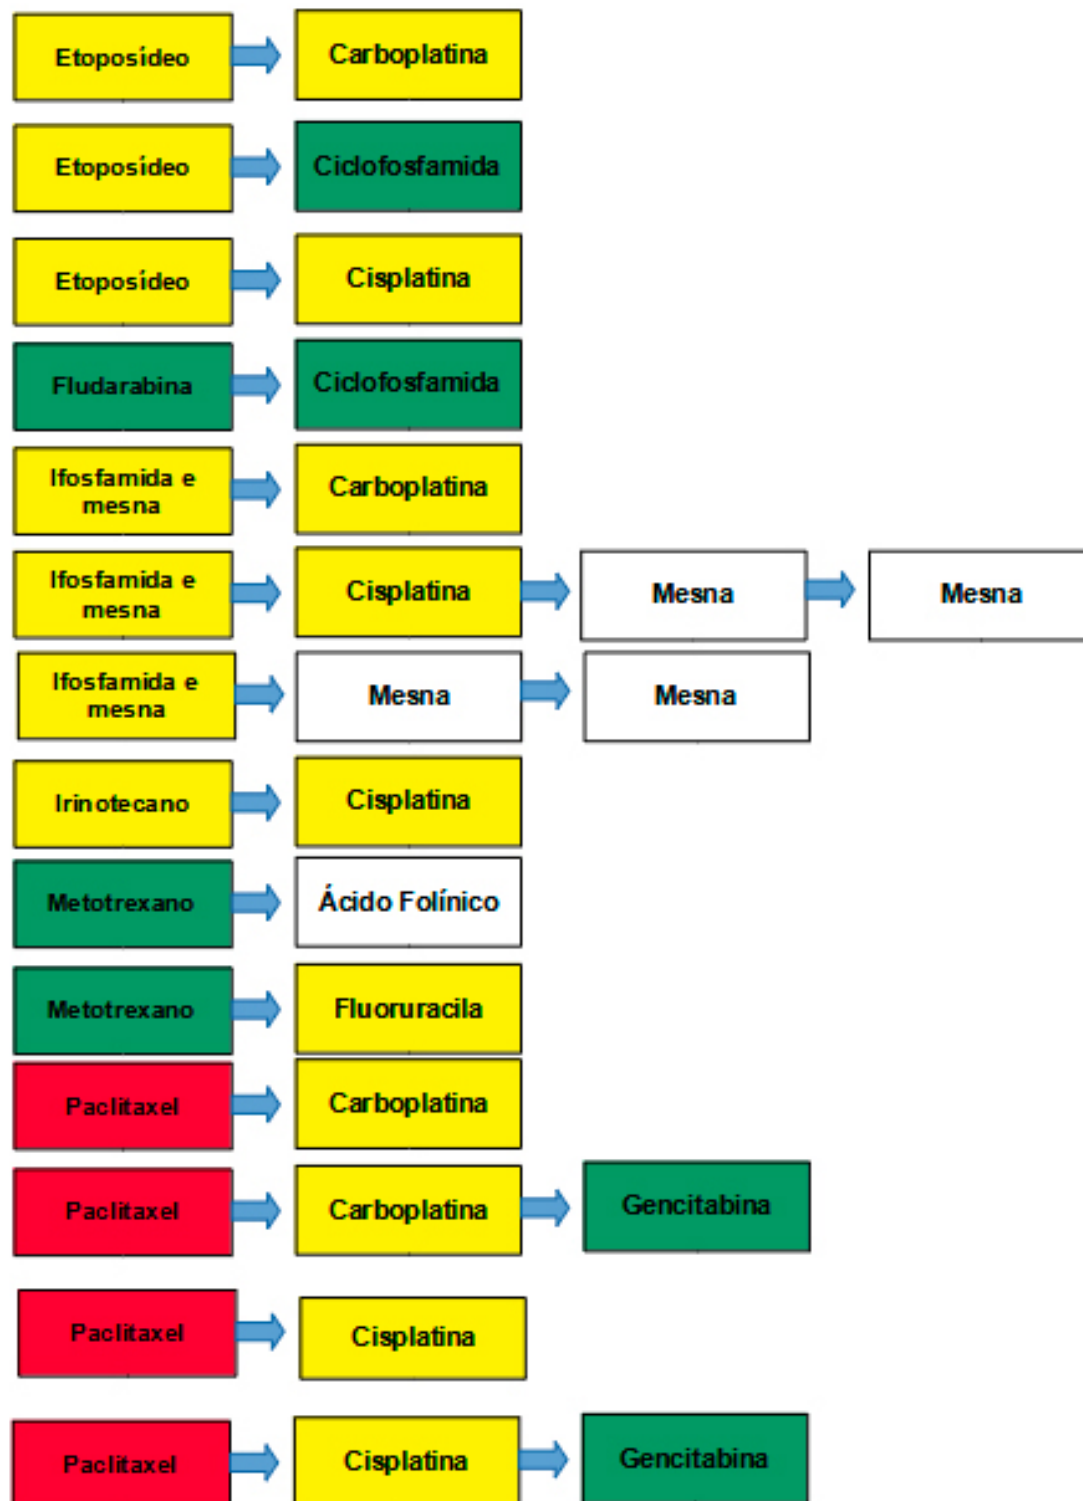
Etoposídeo Carboplatina

Etoposídeo Ciclofosfamida

Etoposídeo Cisplatina

Fludarabina Ciclofosfamida

Ifosfamida e mesna Carboplatina

Ifosfamida e mesna Cisplatina Mesna Mesna

Ifosfamida e mesna Mesna Mesna

Irinotecano Cisplatina

Metotrexano Ácido Folínico

Metotrexano Fluoruracila

Paclitaxel Carboplatina

Paclitaxel Carboplatina Gencitabina

Paclitaxel Cisplatina

Paclitaxel Cisplatina Gencitabina